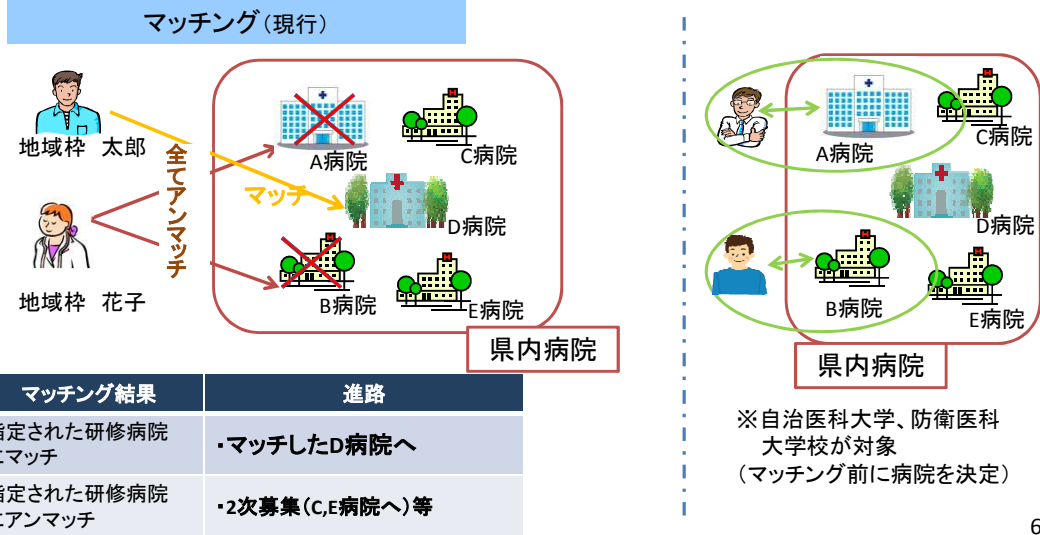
マッチング（現行）

地域枠　太郎

地域枠　花子

全てアンマッチ

マッチ

A病院

C病院

D病院

B病院

E病院

県内病院

| マッチング結果 | 進路 |
|---|---|
| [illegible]指定された研修病院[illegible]マッチ | ・マッチしたD病院へ |
| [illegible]指定された研修病院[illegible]アンマッチ | ・2次募集（C,E病院へ）等 |

A病院

C病院

D病院

B病院

E病院

県内病院

※自治医科大学、防衛医科大学校が対象
（マッチング前に病院を決定）

6